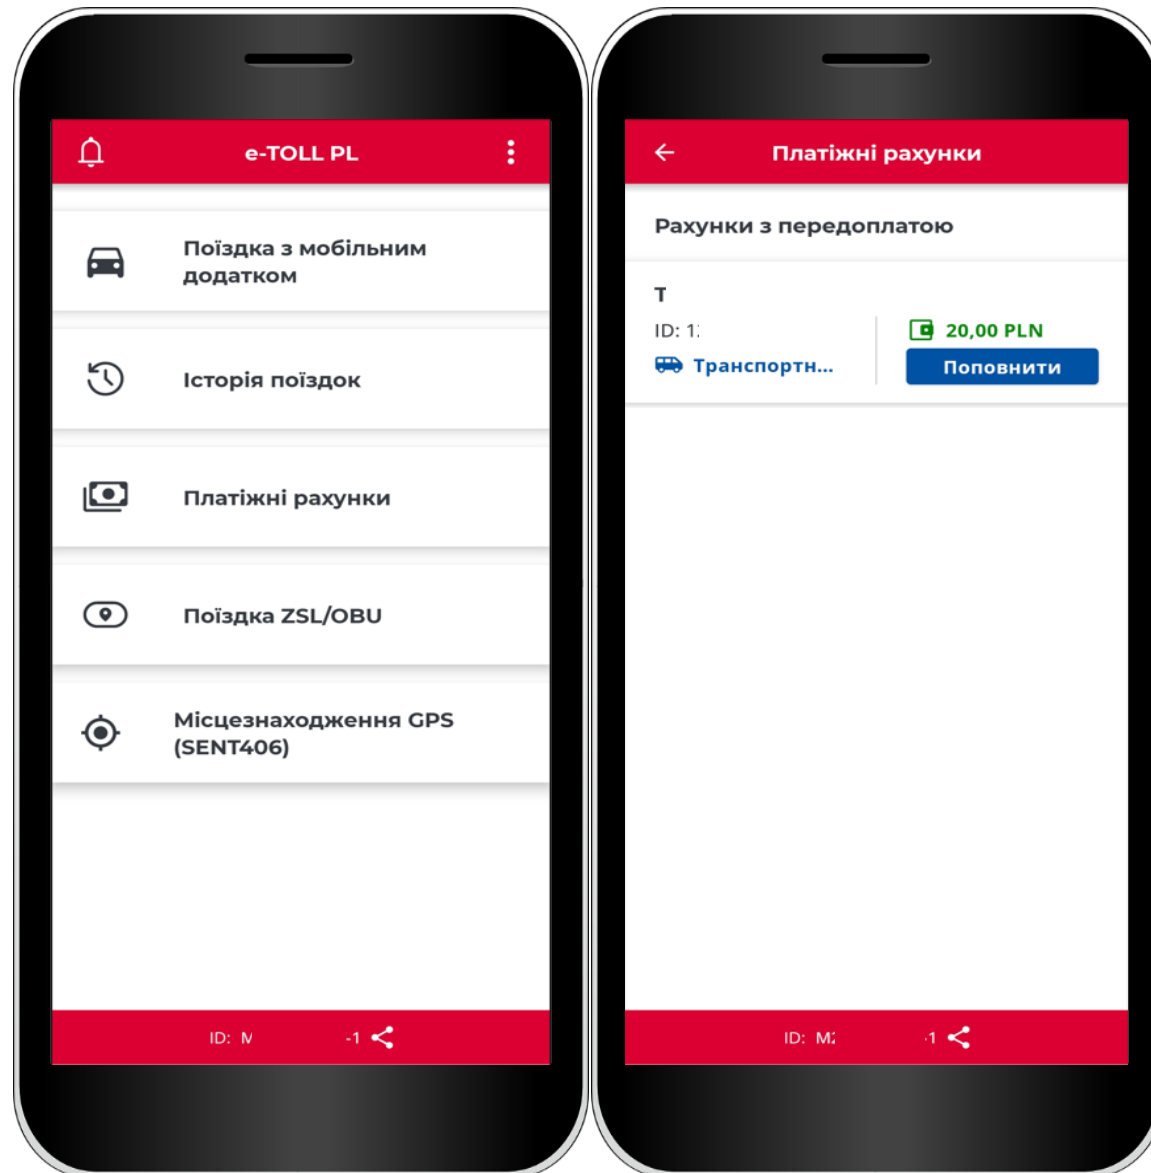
e-TOLL PL

Поїздка з мобільним додатком

Історія поїздок

Платіжні рахунки

Поїздка ZSL/OBU

Місцезнаходження GPS (SENT406)

ID: M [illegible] -1

Платіжні рахунки

Рахунки з передоплатою

T
ID: 1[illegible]
Транспортн...
20,00 PLN
Поповнити

ID: M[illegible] -1